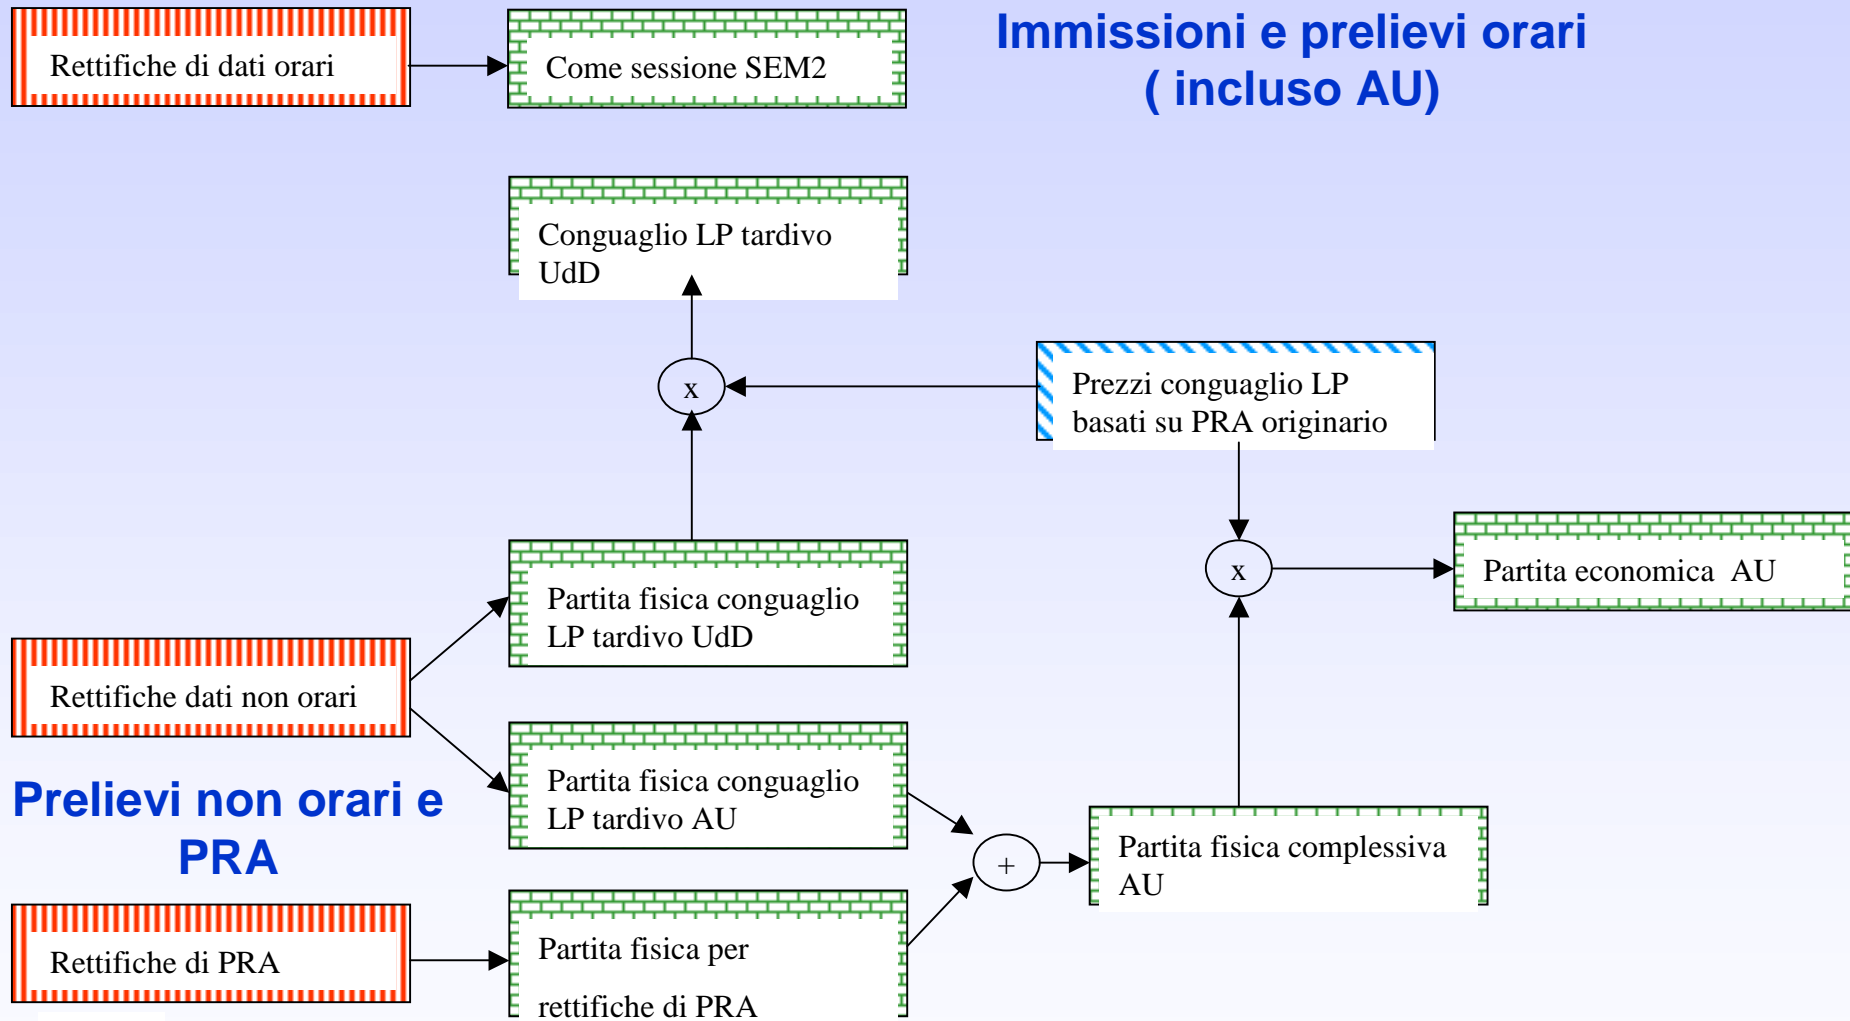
Rettifiche di dati orari

Come sessione SEM2

Immissioni e prelievi orari ( incluso AU)

Conguaglio LP tardivo UdD

x

Prezzi conguaglio LP basati su PRA originario

x

Partita economica AU

Partita fisica conguaglio LP tardivo UdD

Rettifiche dati non orari

Partita fisica conguaglio LP tardivo AU

Prelievi non orari e PRA

+

Partita fisica complessiva AU

Rettifiche di PRA

Partita fisica per rettifiche di PRA